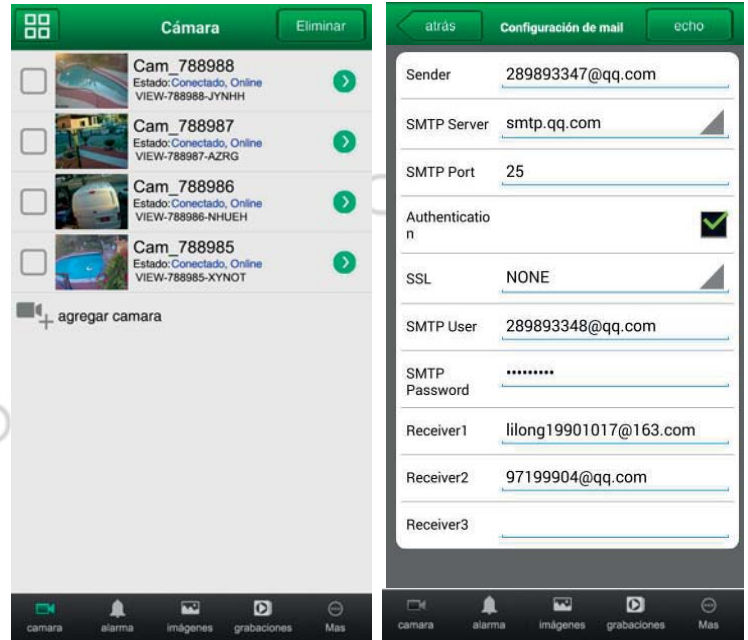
Cámara
Eliminar

Cam_788988
Estado:Conectado, Online
VIEW-788988-JYNHH

Cam_788987
Estado:Conectado, Online
VIEW-788987-AZRG

Cam_788986
Estado:Conectado, Online
VIEW-788986-NHUEH

Cam_788985
Estado:Conectado, Online
VIEW-788985-XYNOT

agregar camara

camara alarma imágenes grabaciones Mas

atrás
Configuración de mail
echo

| Sender | 289893347@qq.com |
|---|---|
| SMTP Server | smtp.qq.com |
| SMTP Port | 25 |
| Authenticatio n | |
| SSL | NONE |
| SMTP User | 289893348@qq.com |
| SMTP Password | ••••••••• |
| Receiver1 | lilong19901017@163.com |
| Receiver2 | 97199904@qq.com |
| Receiver3 | |

camara alarma imágenes grabaciones Mas